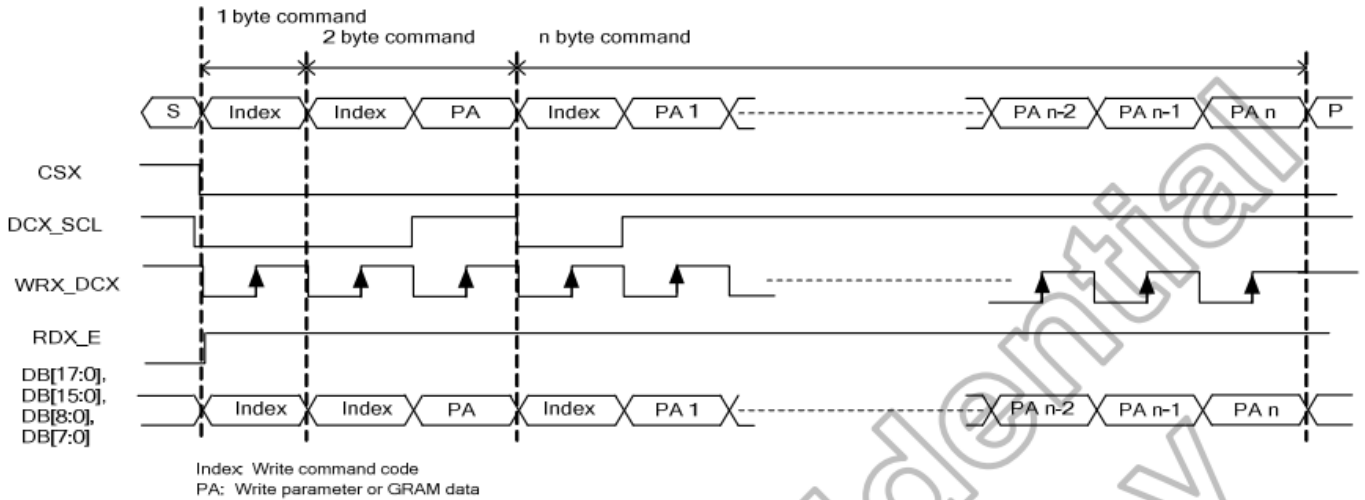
1 byte command
2 byte command
n byte command

S
Index
Index
PA
Index
PA 1
PA n-2
PA n-1
PA n
P

CSX
DCX_SCL
WRX_DCX
RDX_E
DB[17:0], DB[15:0], DB[8:0], DB[7:0]

Index
Index
PA
Index
PA 1
PA n-2
PA n-1
PA n

Index: Write command code
PA: Write parameter or GRAM data

Confidential